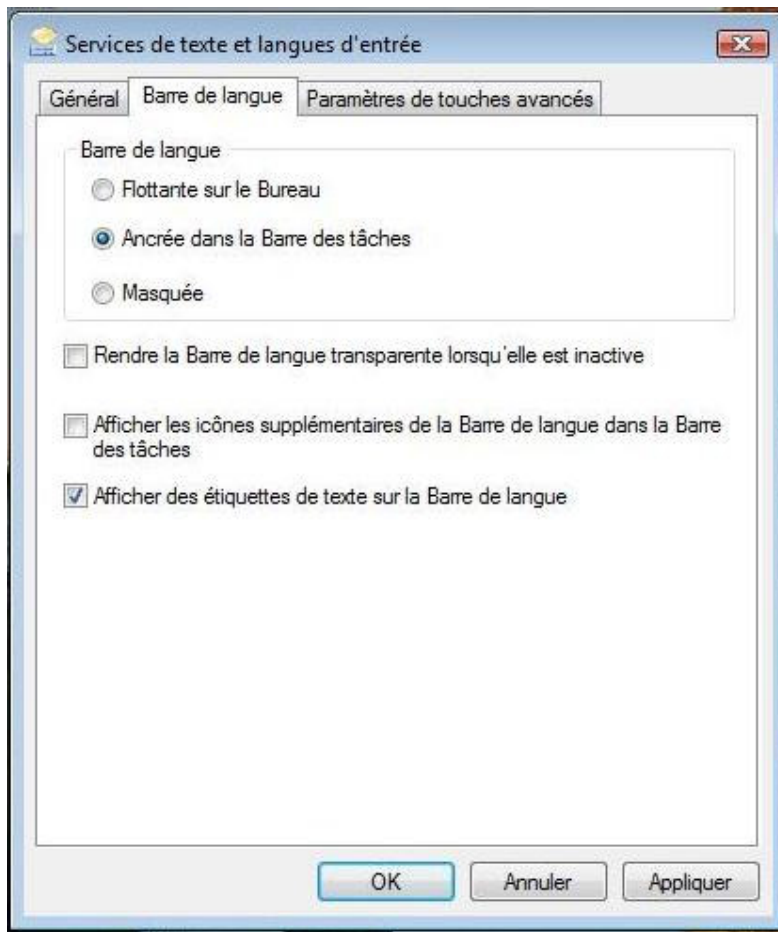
Services de texte et langues d'entrée

Général | Barre de langue | Paramètres de touches avancés

Barre de langue

Flottante sur le Bureau

Ancrée dans la Barre des tâches

Masquée

Rendre la Barre de langue transparente lorsqu'elle est inactive

Afficher les icônes supplémentaires de la Barre de langue dans la Barre des tâches

Afficher des étiquettes de texte sur la Barre de langue

OK | Annuler | Appliquer